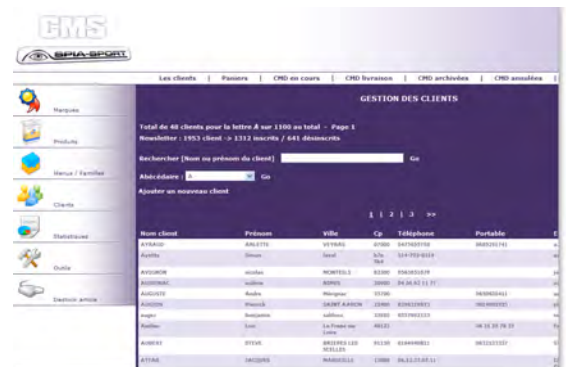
CMS

SPIA-SPORT

Les clients | Paniers | CMD en cours | CMD livraison | CMD archivées | CMD annulées |

Marques

Produits

Menus / Familles

Clients

Statistiques

Outils

Dernier article

GESTION DES CLIENTS

Total de 48 clients pour la lettre A sur 1100 au total - Page 1
Newsletter : 1953 client -> 1312 inscrits / 641 désinscrits

Rechercher [Nom ou prénom du client] Go

Abécédaire : A Go

Ajouter un nouveau client

1 | 2 | 3 >>

| Nom client | Prénom | Ville | Cp | Téléphone | Portable | E |
|---|---|---|---|---|---|---|
| AYRAUD | ARLETTE | VEYRAS | 07000 | 0475920759 | 0685201741 | |
| Ayotte | Simon | laval | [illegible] | 514-953-0214 | | |
| AVIGNON | nicolas | MONTEILS | 82300 | 0563651639 | | |
| AUGROVAC | sulène | SEPES | 20000 | 04.34.43.11.77 | | |
| AUGUSTE | Andre | Wergnac | 55700 | | 0606804421 | |
| AUGIER | Pascal | SAINT AARON | 22400 | 0296329851 | 0664902101 | |
| auger | benjamin | sablous | 33000 | 0557665223 | | |
| Audier | Luc | La Fosse sur Loire | 49121 | | 06 15 35 78 37 | |
| AUBERT | STEVE | BRIERES LES SCELLES | 91150 | 0164494851 | 0612221337 | |
| ATTAS | JACQUES | MARSEILLE | 13008 | 06.33.77.07.1 | | |